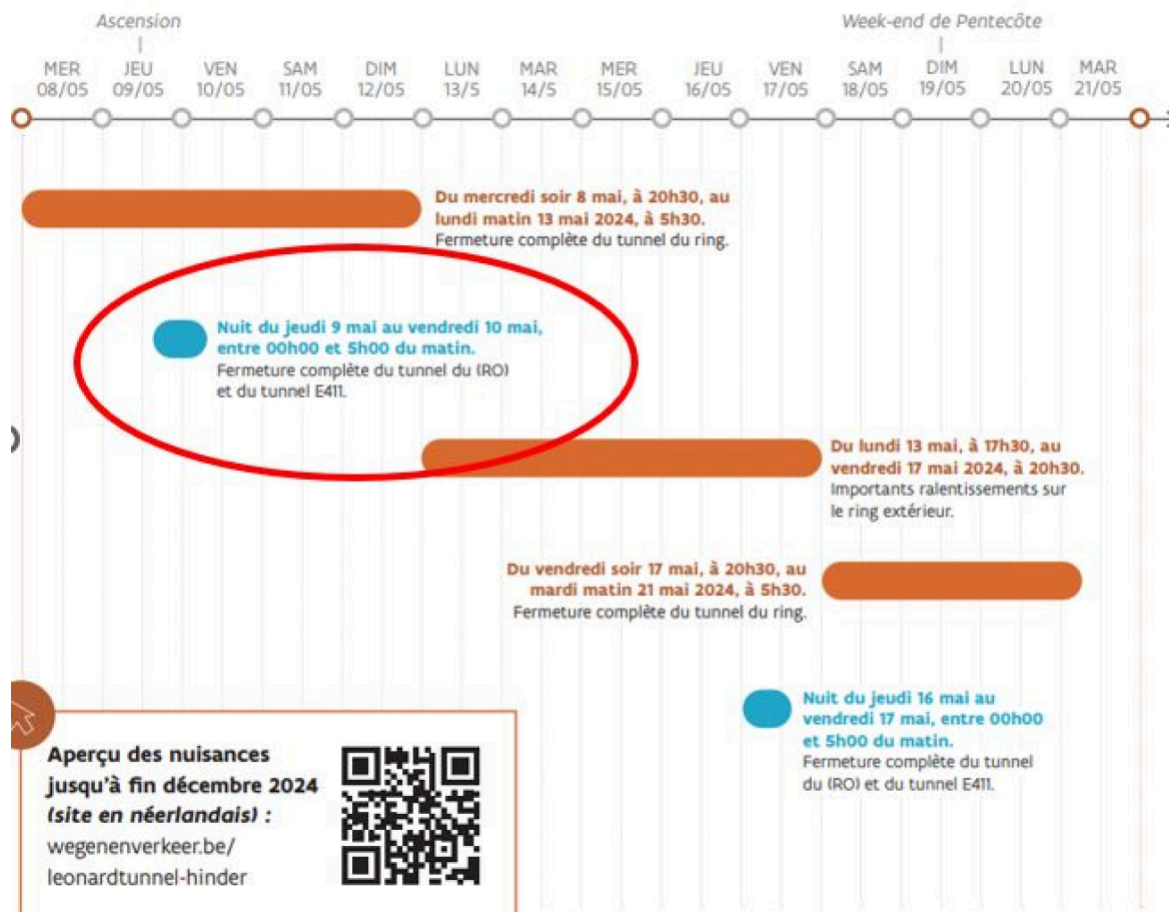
Ascension

Week-end de Pentecôte

MER 08/05 JEU 09/05 VEN 10/05 SAM 11/05 DIM 12/05 LUN 13/5 MAR 14/5 MER 15/05 JEU 16/05 VEN 17/05 SAM 18/05 DIM 19/05 LUN 20/05 MAR 21/05

Du mercredi soir 8 mai, à 20h30, au lundi matin 13 mai 2024, à 5h30.
Fermeture complète du tunnel du ring.

Nuit du jeudi 9 mai au vendredi 10 mai, entre 00h00 et 5h00 du matin.
Fermeture complète du tunnel du (RO) et du tunnel E411.

Du lundi 13 mai, à 17h30, au vendredi 17 mai 2024, à 20h30.
Importants ralentissements sur le ring extérieur.

Du vendredi soir 17 mai, à 20h30, au mardi matin 21 mai 2024, à 5h30.
Fermeture complète du tunnel du ring.

Nuit du jeudi 16 mai au vendredi 17 mai, entre 00h00 et 5h00 du matin.
Fermeture complète du tunnel du (RO) et du tunnel E411.

Aperçu des nuisances jusqu'à fin décembre 2024 (site en néerlandais) :
wegenenverkeer.be/leonardtunnel-hinder